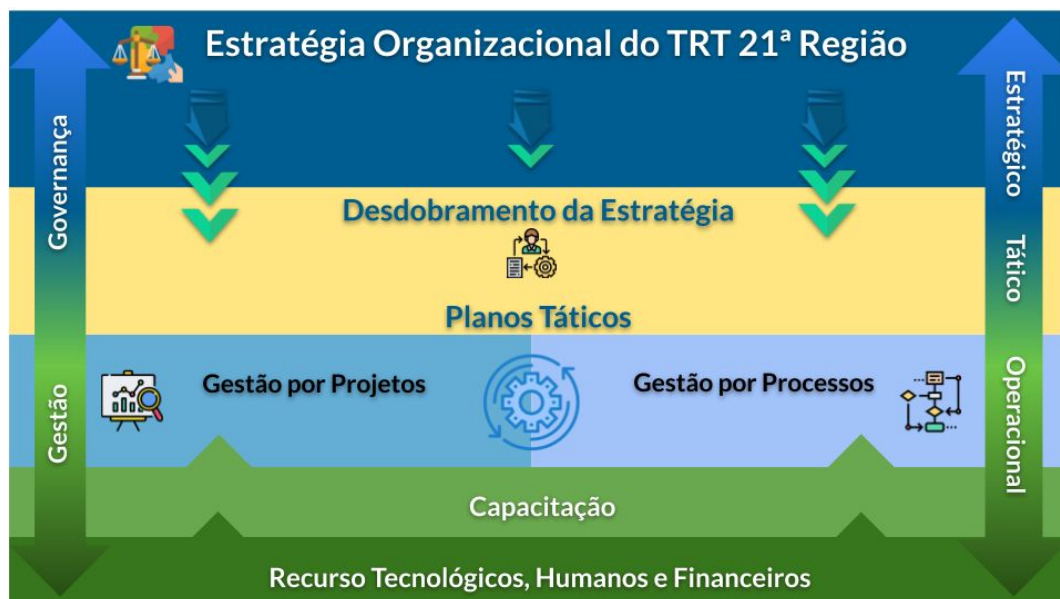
Estratégia Organizacional do TRT 21ª Região

Governança

Gestão

Estratégico

Tático

Operacional

Desdobramento da Estratégia

Planos Táticos

Gestão por Projetos

Gestão por Processos

Capacitação

Recurso Tecnológicos, Humanos e Financeiros